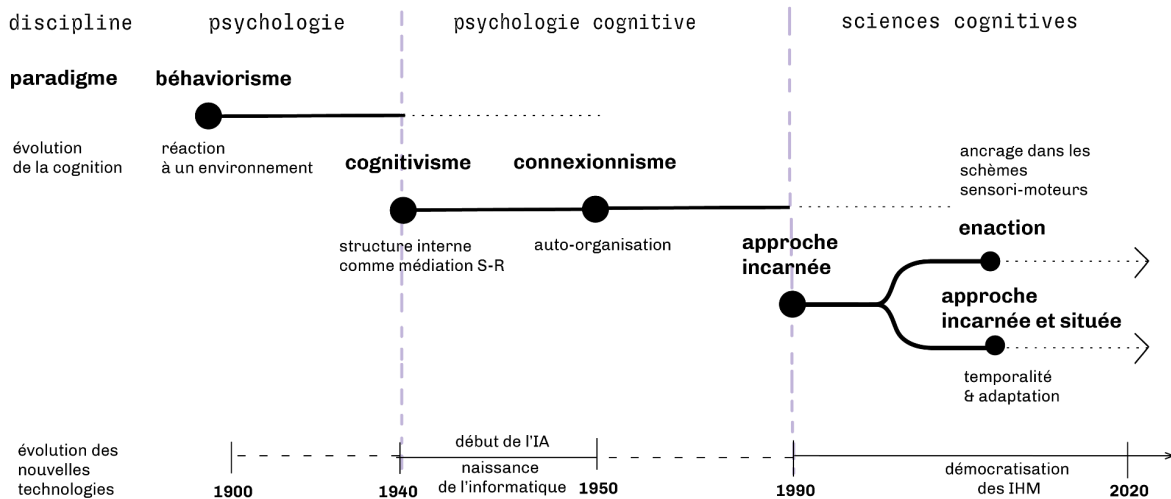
discipline psychologie psychologie cognitive sciences cognitives

paradigme

béhaviorisme

évolution de la cognition

réaction à un environnement

cognitivisme

connexionnisme

ancrage dans les schèmes sensori-moteurs

structure interne comme médiation S-R

auto-organisation

approche incarnée

enaction

approche incarnée et située

temporalité & adaptation

évolution des nouvelles technologies

début de l'IA

naissance de l'informatique

démocratisation des IHM

1900 1940 1950 1990 2020